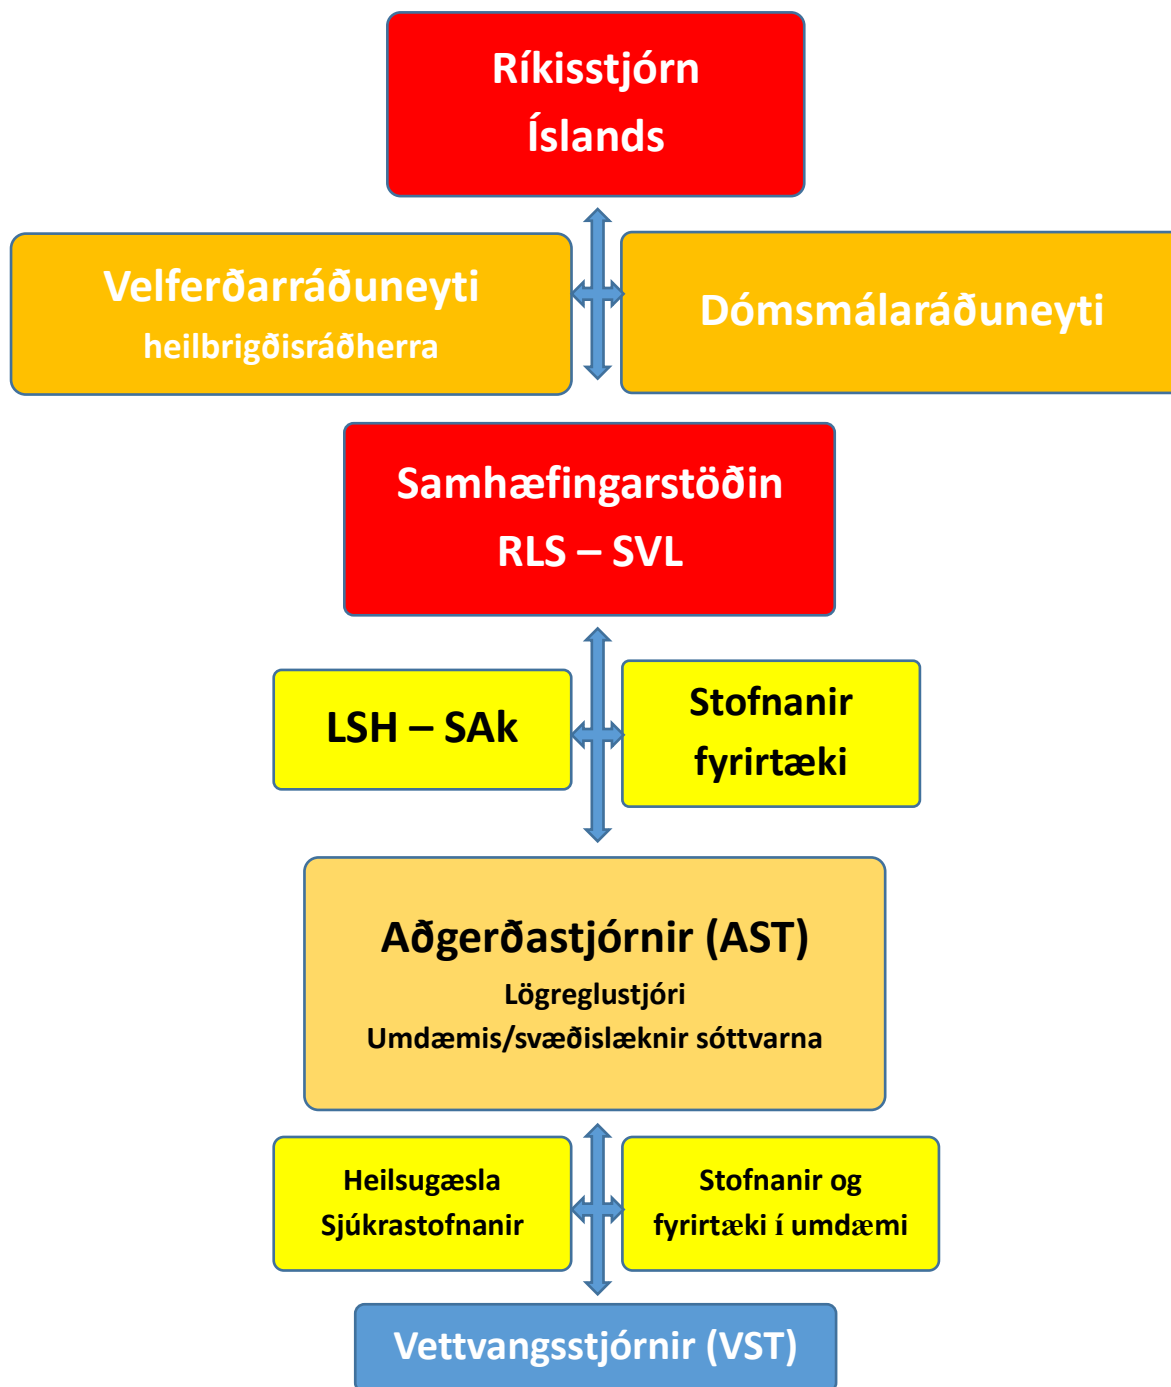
Ríkisstjórn Íslands

Velferðarráðuneyti
heilbrigðisráðherra

Dómsmálaráðuneyti

Samhæfingarstöðin
RLS – SVL

LSH – SAk

Stofnanir fyrirtæki

Aðgerðastjórnir (AST)
Lögreglustjóri
Umdæmis/svæðislæknir sóttvarna

Heilsugæsla
Sjúkrastofnanir

Stofnanir og fyrirtæki í umdæmi

Vettvangsstjórnir (VST)